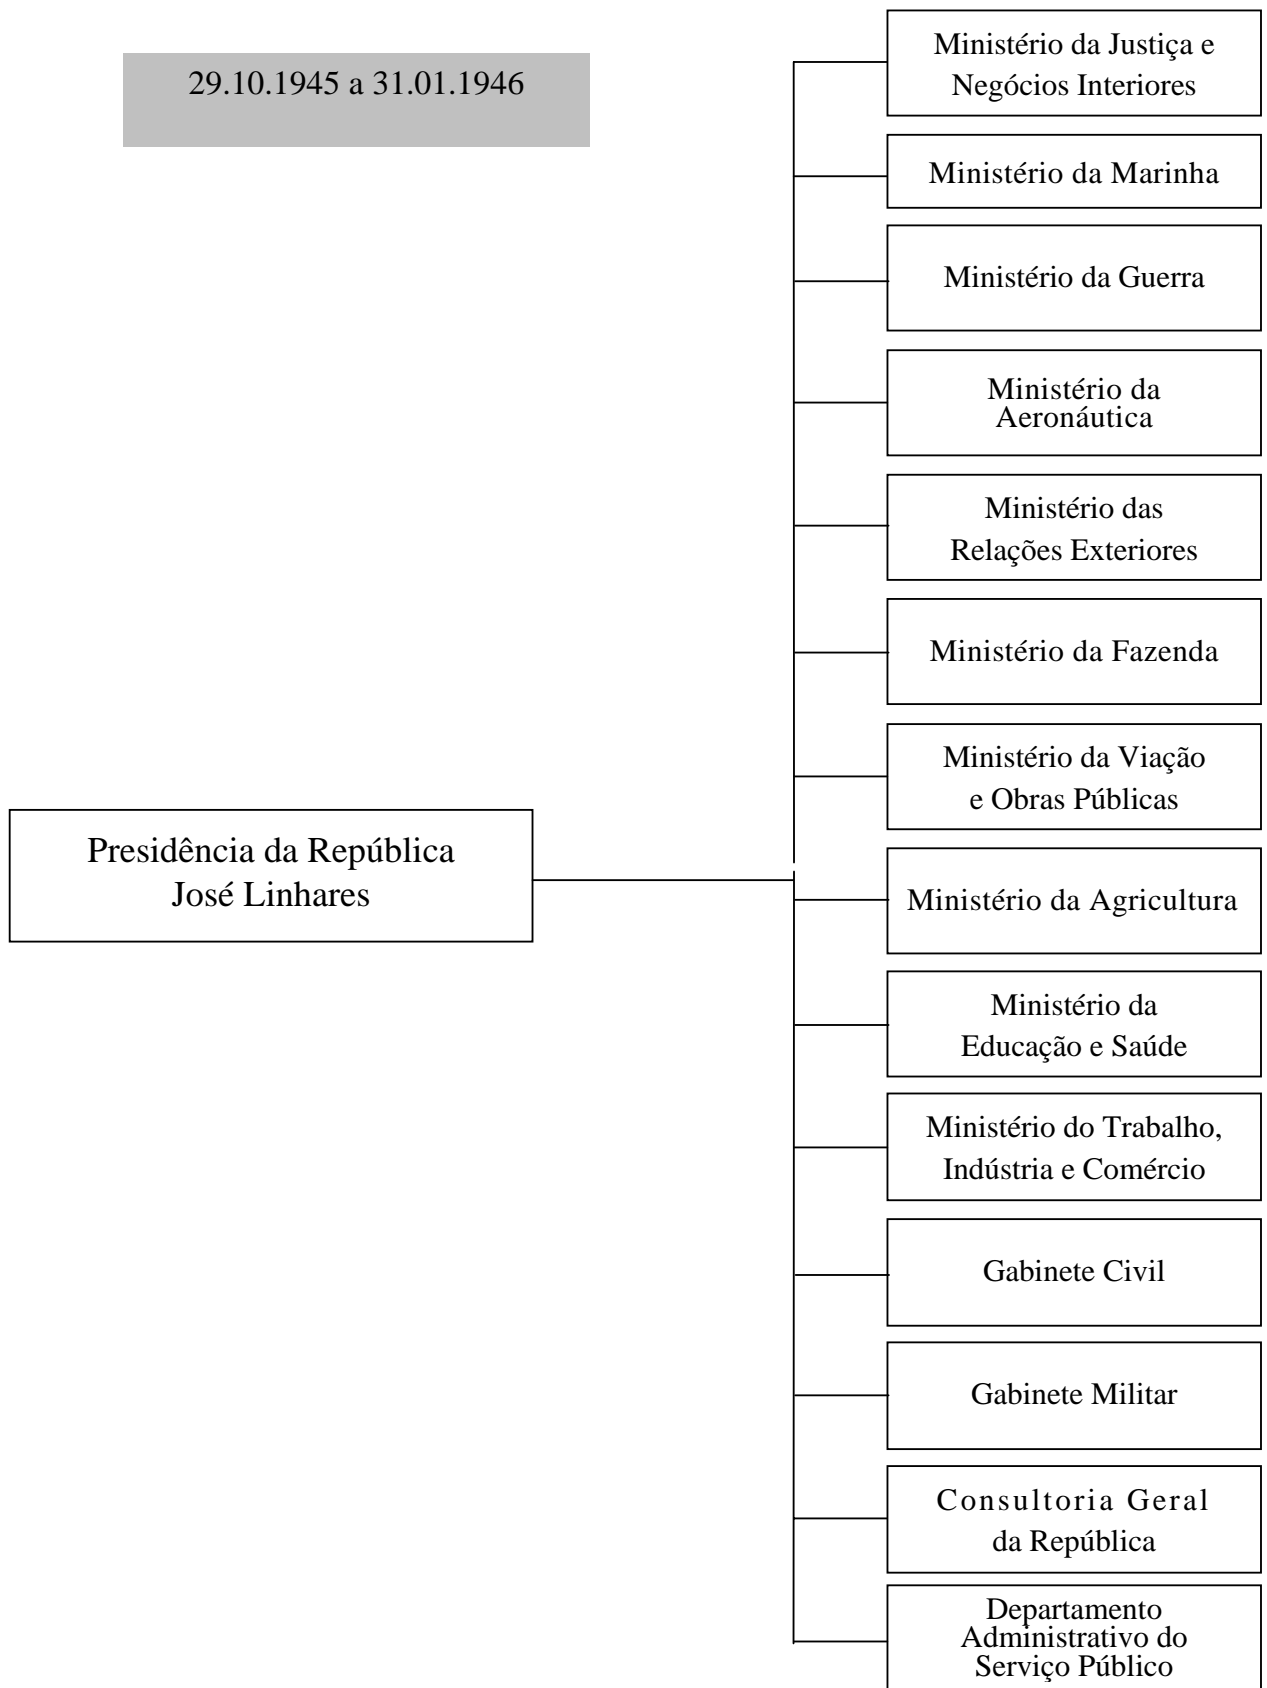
29.10.1945 a 31.01.1946

Presidência da República
José Linhares

Ministério da Justiça e Negócios Interiores

Ministério da Marinha

Ministério da Guerra

Ministério da Aeronáutica

Ministério das Relações Exteriores

Ministério da Fazenda

Ministério da Viação e Obras Públicas

Ministério da Agricultura

Ministério da Educação e Saúde

Ministério do Trabalho, Indústria e Comércio

Gabinete Civil

Gabinete Militar

Consultoria Geral da República

Departamento Administrativo do Serviço Público